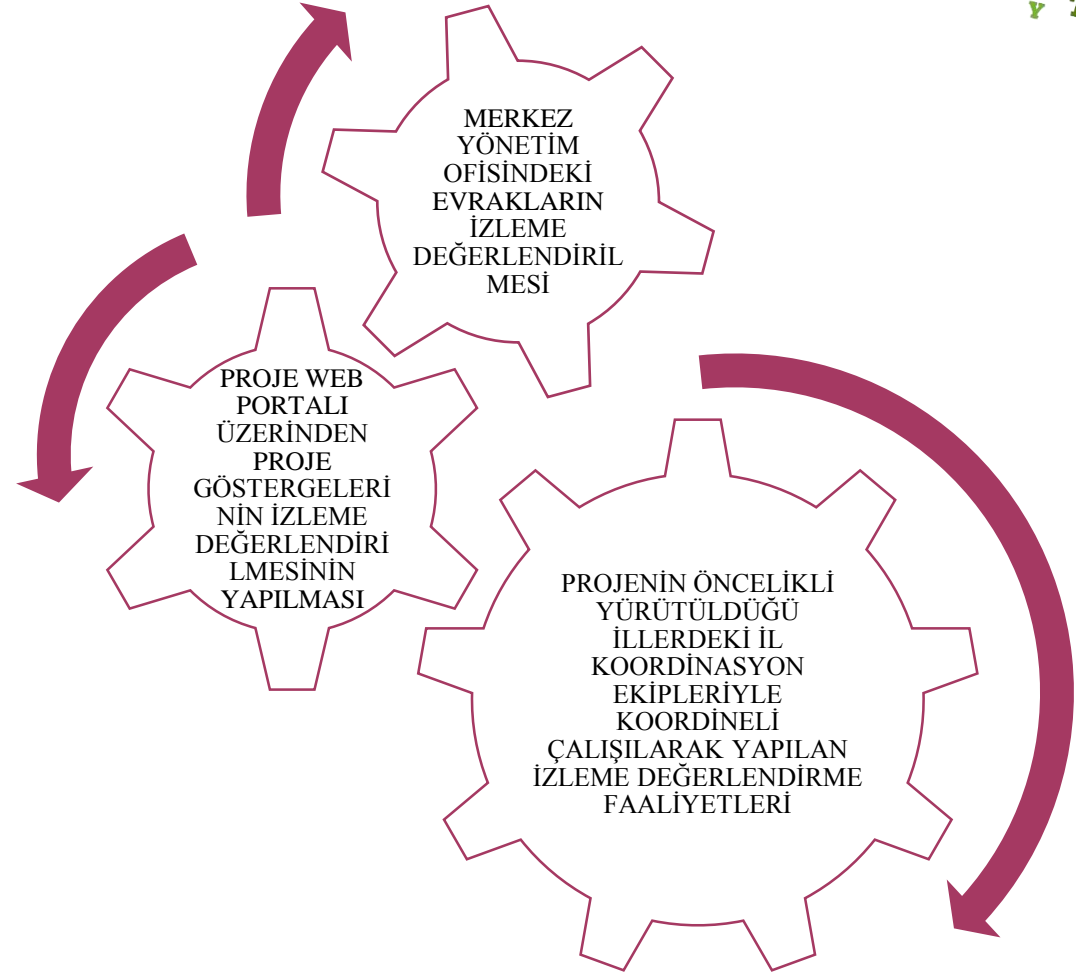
MERKEZ YÖNETİM OFİSİNDEKİ EVRAKLARIN İZLEME DEĞERLENDİRİLMESİ

PROJE WEB PORTALI ÜZERİNDEN PROJE GÖSTERGELERİNİN İZLEME DEĞERLENDİRİLMESİNİN YAPILMASI

PROJENİN ÖNCELİKLİ YÜRÜTÜLDÜĞÜ İLLERDEKİ İL KOORDİNASYON EKİPLERİYLE KOORDİNELİ ÇALIŞILARAK YAPILAN İZLEME DEĞERLENDİRME FAALİYETLERİ